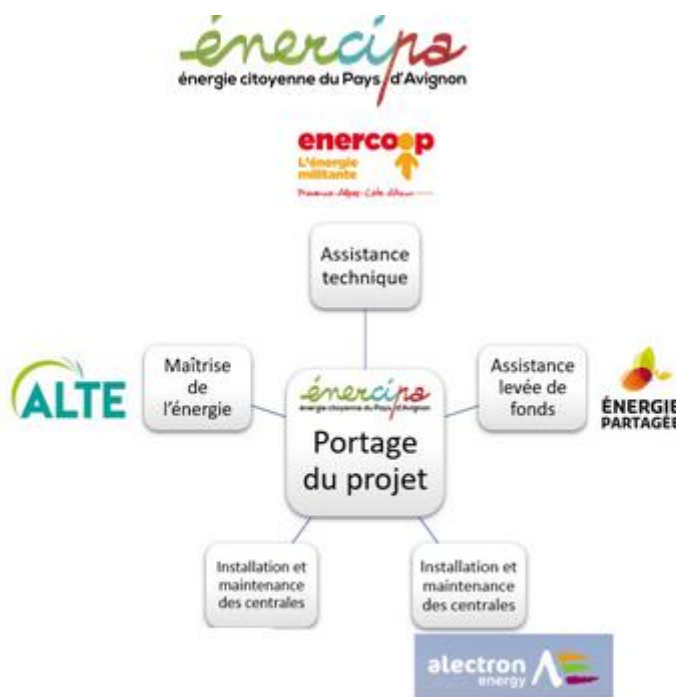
énercipa
énergie citoyenne du Pays d'Avignon

enercoop
L'énergie militante
Provence-Alpes-Côte d'Azur

Assistance technique

Maîtrise de l'énergie

ALTE

énercipa
énergie citoyenne du Pays d'Avignon

Portage du projet

Assistance levée de fonds

ÉNERGIE PARTAGÉE

Installation et maintenance des centrales

Installation et maintenance des centrales

alectron energy